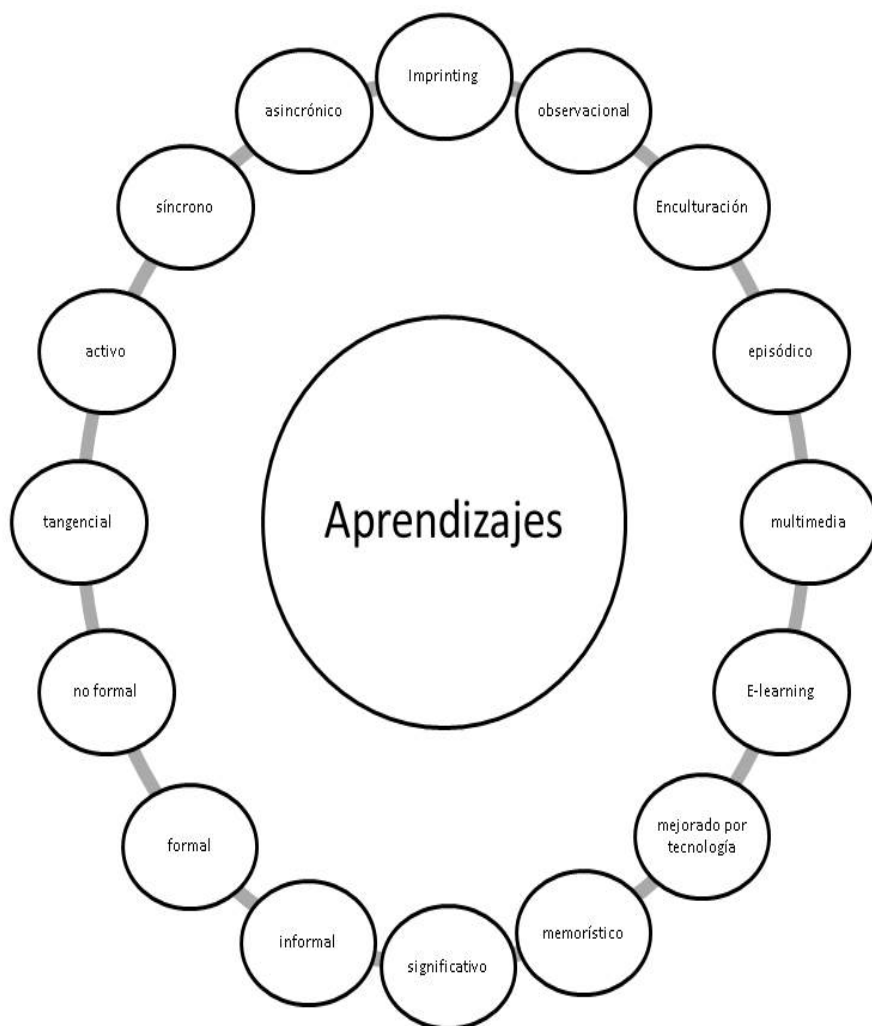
Aprendizajes

Imprinting

observacional

Enculturación

episódico

multimedia

E-learning

mejorado por tecnología

memorístico

significativo

informal

formal

no formal

tangencial

activo

síncrono

asincrónico